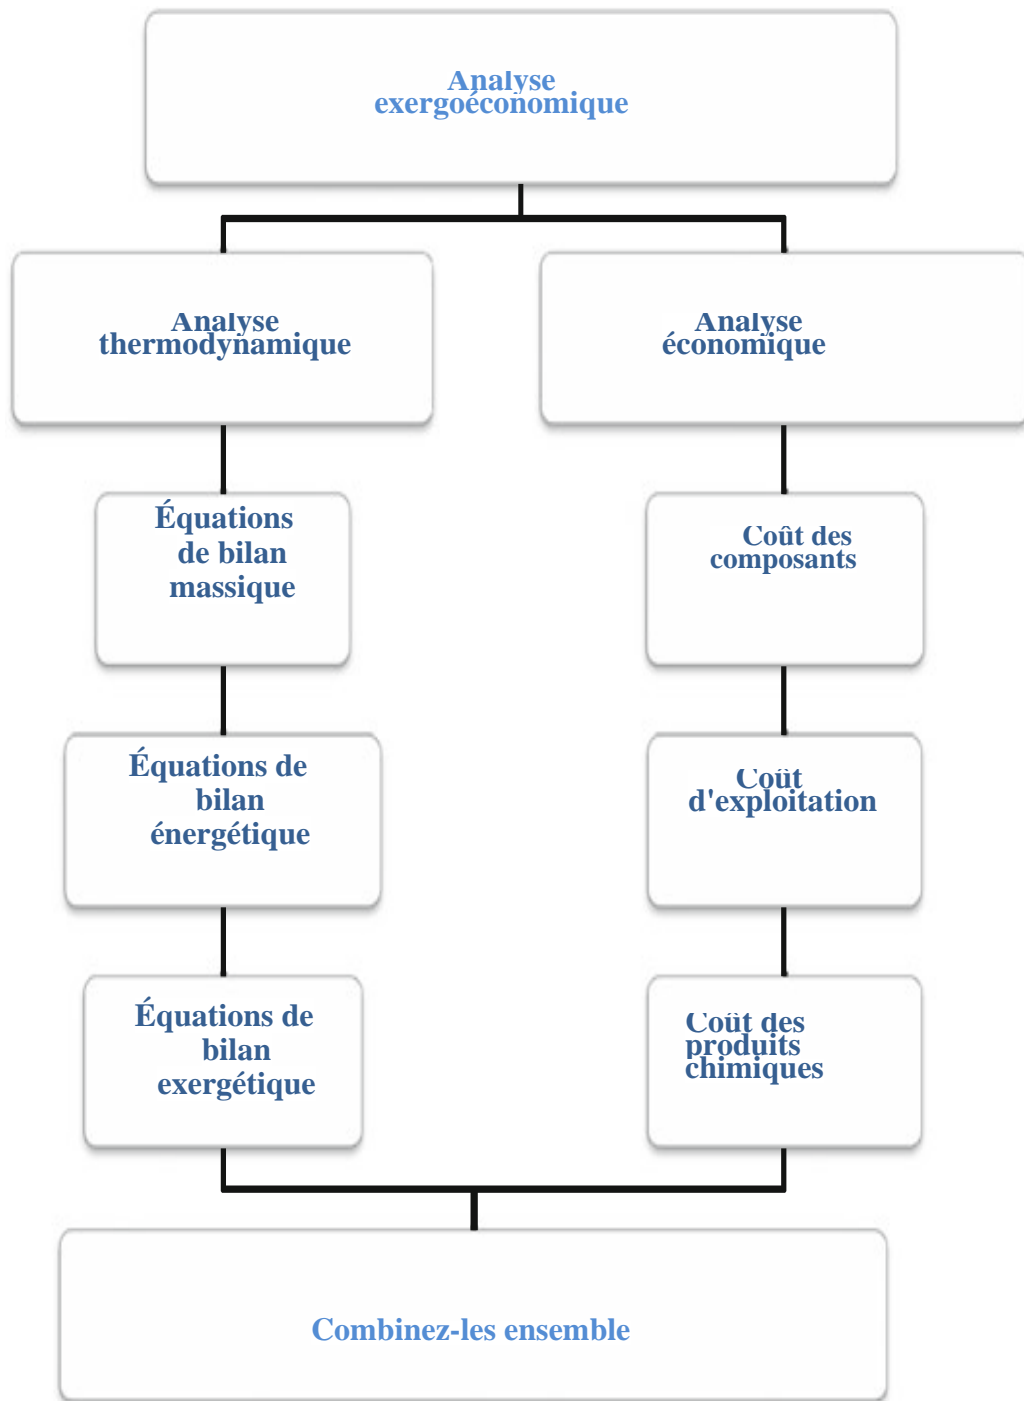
Analyse exergoéconomique

Analyse thermodynamique

Analyse économique

Équations de bilan massique

Coût des composants

Équations de bilan énergétique

Coût d'exploitation

Équations de bilan exergétique

Coût des produits chimiques

Combinez-les ensemble